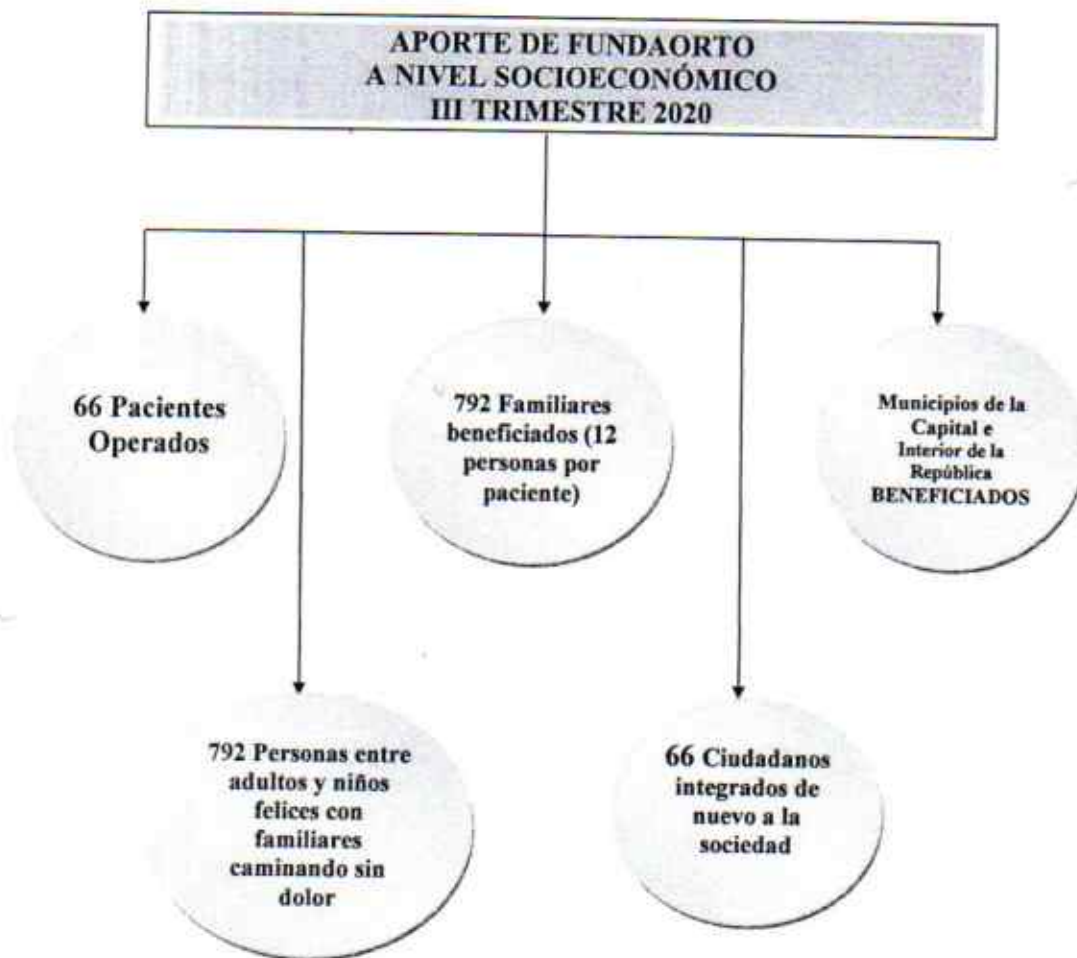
APORTE DE FUNDAORTO
A NIVEL SOCIOECONÓMICO
III TRIMESTRE 2020

66 Pacientes Operados

792 Familiares beneficiados (12 personas por paciente)

Municipios de la Capital e Interior de la República BENEFICIADOS

792 Personas entre adultos y niños felices con familiares caminando sin dolor

66 Ciudadanos integrados de nuevo a la sociedad